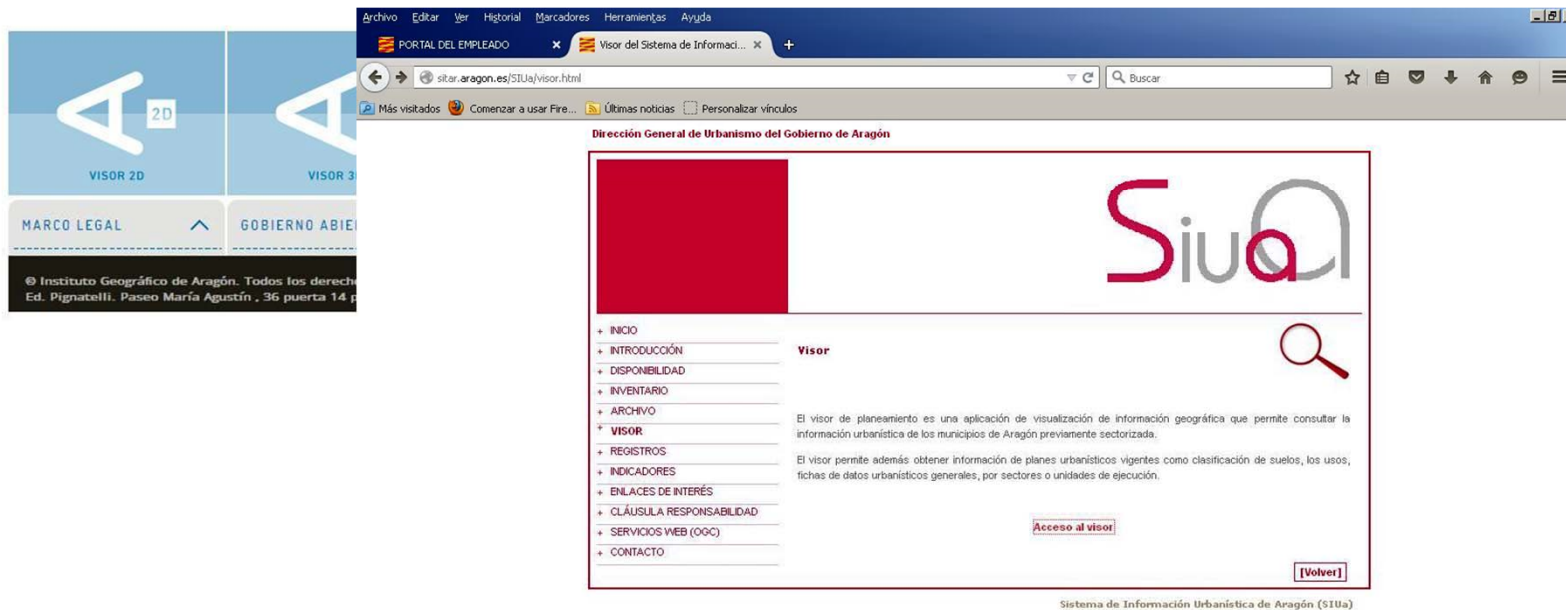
2D

VISOR 2D

VISOR 3

MARCO LEGAL

GOBIERNO ABIE

© Instituto Geográfico de Aragón. Todos los derech
Ed. Pignatelli. Paseo María Agustín , 36 puerta 14 p

Archivo Editar Ver Historial Marcadores Herramientas Ayuda

PORTAL DEL EMPLEADO ×

Visor del Sistema de Informaci... ×

+

sitar.aragon.es/SIUa/visor.html

Buscar

Más visitados Comenzar a usar Fire... Últimas noticias Personalizar vínculos

Dirección General de Urbanismo del Gobierno de Aragón

Siua

+ INICIO
+ INTRODUCCIÓN
+ DISPONIBILIDAD
+ INVENTARIO
+ ARCHIVO
+ VISOR
+ REGISTROS
+ INDICADORES
+ ENLACES DE INTERÉS
+ CLÁUSULA RESPONSABILIDAD
+ SERVICIOS WEB (OGC)
+ CONTACTO

Visor

El visor de planeamiento es una aplicación de visualización de información geográfica que permite consultar la información urbanística de los municipios de Aragón previamente sectorizada.

El visor permite además obtener información de planes urbanísticos vigentes como clasificación de suelos, los usos, fichas de datos urbanísticos generales, por sectores o unidades de ejecución.

Acceso al visor

[Volver]

Sistema de Información Urbanística de Aragón (SIUa)